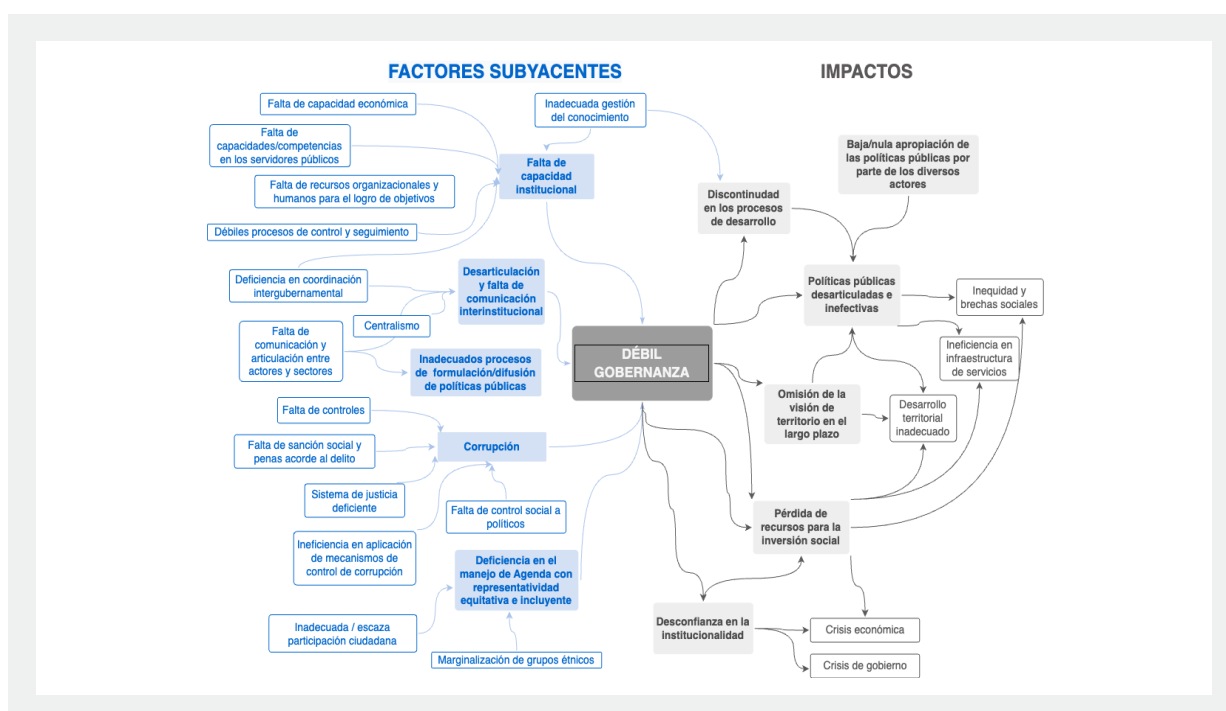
FACTORES SUBYACENTES

IMPACTOS

Falta de capacidad económica

Inadecuada gestión del conocimiento

Falta de capacidades/competencias en los servidores públicos

Falta de capacidad institucional

Falta de recursos organizacionales y humanos para el logro de objetivos

Débiles procesos de control y seguimiento

Baja/nula apropiación de las políticas públicas por parte de los diversos actores

Discontinuidad en los procesos de desarrollo

Deficiencia en coordinación intergubernamental

Desarticulación y falta de comunicación interinstitucional

Centralismo

Falta de comunicación y articulación entre actores y sectores

Inadecuados procesos de formulación/difusión de políticas públicas

DÉBIL GOBERNANZA

Políticas públicas desarticuladas e inefectivas

Inequidad y brechas sociales

Ineficiencia en infraestructura de servicios

Omisión de la visión de territorio en el largo plazo

Desarrollo territorial inadecuado

Falta de controles

Falta de sanción social y penas acorde al delito

Corrupción

Sistema de justicia deficiente

Falta de control social a políticos

Ineficiencia en aplicación de mecanismos de control de corrupción

Deficiencia en el manejo de Agenda con representatividad equitativa e incluyente

Pérdida de recursos para la inversión social

Inadecuada / escaza participación ciudadana

Marginalización de grupos étnicos

Desconfianza en la institucionalidad

Crisis económica

Crisis de gobierno